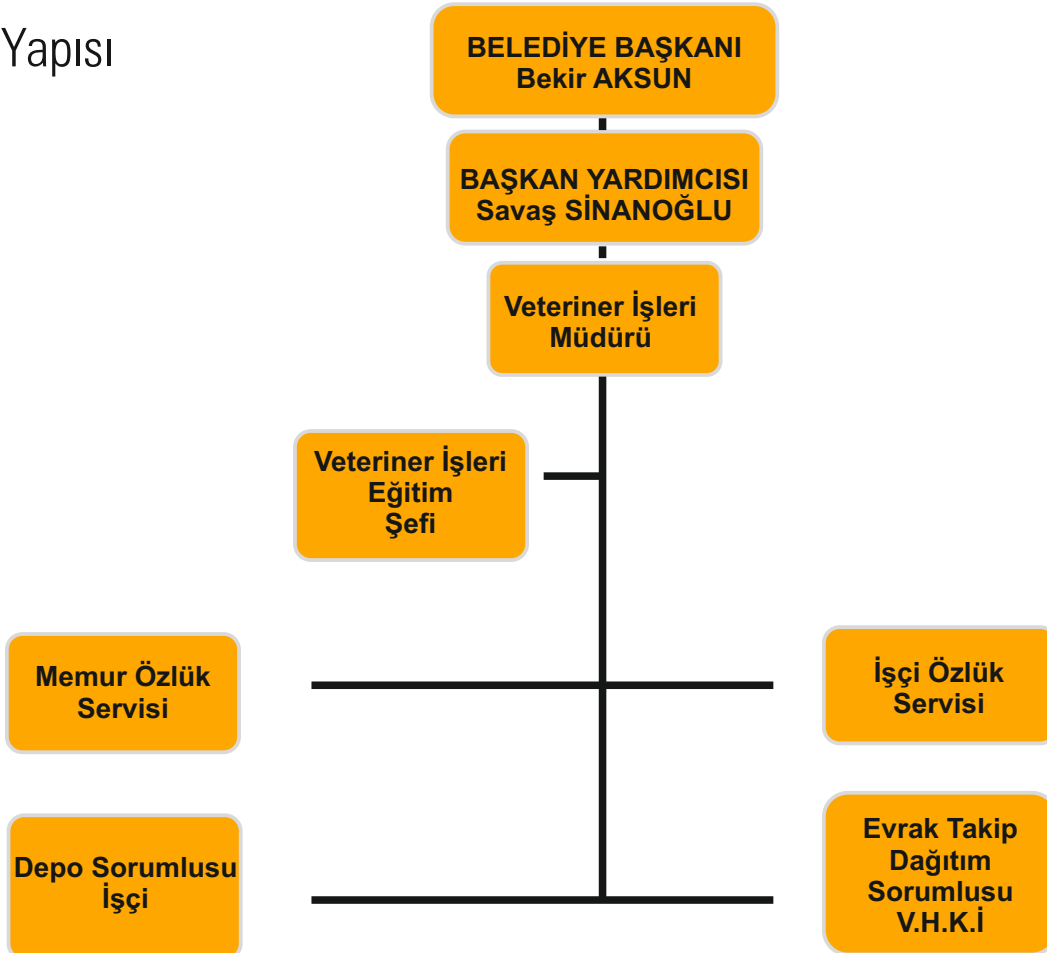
Yapısı

BELEDİYE BAŞKANI
Bekir AKSUN

BAŞKAN YARDIMCISI
Savaş SİNANOĞLU

Veteriner İşleri
Müdürü

Veteriner İşleri
Eğitim
Şefi

Memur Özlük
Servisi

İşçi Özlük
Servisi

Depo Sorumlusu
İşçi

Evrak Takip
Dağıtım
Sorumlusu
V.H.K.İ